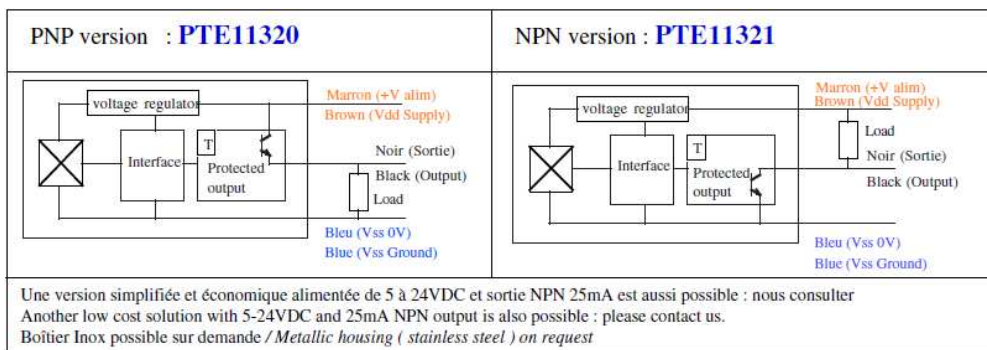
| PNP version : PTE11320 | NPN version : PTE11321 |
|---|---|
| voltage regulator<br>Interface<br>T<br>Protected output<br>Load<br>Marron (+V alim)<br>Brown (Vdd Supply)<br>Noir (Sortie)<br>Black (Output)<br>Bleu (Vss 0V)<br>Blue (Vss Ground) | voltage regulator<br>Interface<br>T<br>Protected output<br>Load<br>Marron (+V alim)<br>Brown (Vdd Supply)<br>Noir (Sortie)<br>Black (Output)<br>Bleu (Vss 0V)<br>Blue (Vss Ground) |

Une version simplifiée et économique alimentée de 5 à 24VDC et sortie NPN 25mA est aussi possible : nous consulter
Another low cost solution with 5-24VDC and 25mA NPN output is also possible : please contact us.
Boîtier Inox possible sur demande / Metallic housing ( stainless steel ) on request